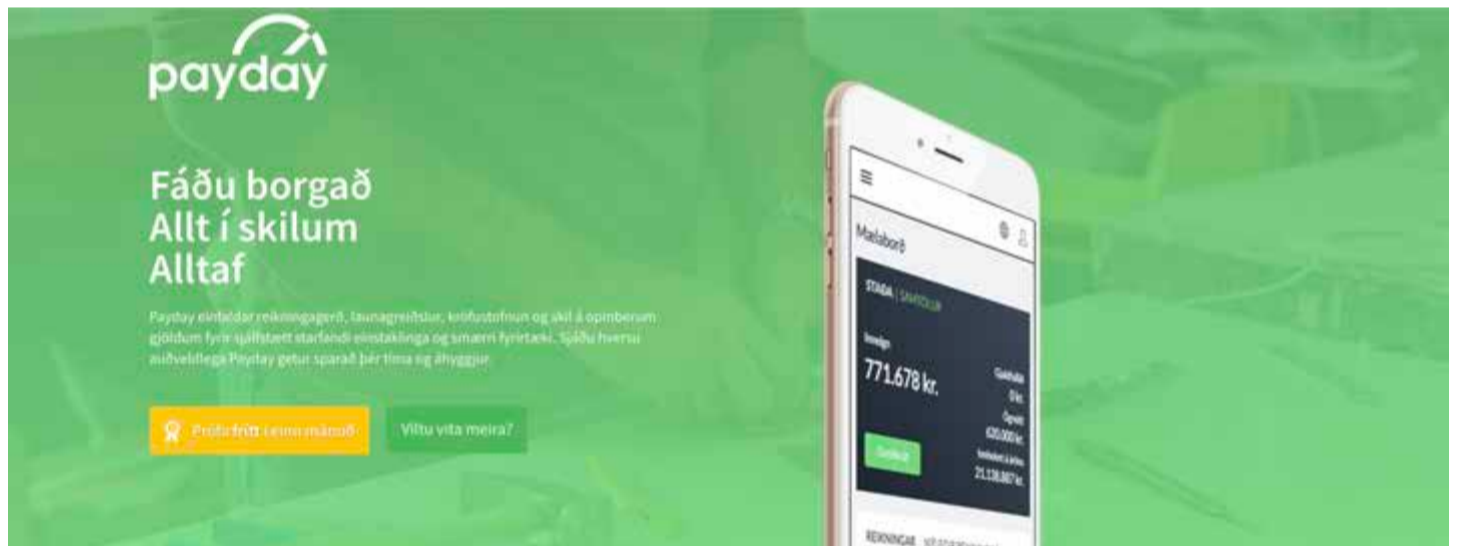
payday

Fáðu borgað
Allt í skilum
Alltaf

Payday einfaldar reikningagerð, launagreiðslur, kröfustofnun og skil á opinberum gjöldum fyrir sjálfstætt starfandi einstaklinga og smærri fyrirtæki. Sjáðu hversu auðveldlega Payday getur sparað þér tíma og áhyggjur.

Prófa frítt í einn mánuð

Viltu vita meira?

Mælaborð

STAÐA | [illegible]

Inneign

771.678 kr.

Gjaldfallið
0 kr.
Ógreitt
620.000 kr.
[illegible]
21.138.867 kr.

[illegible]

REIKNINGAR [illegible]